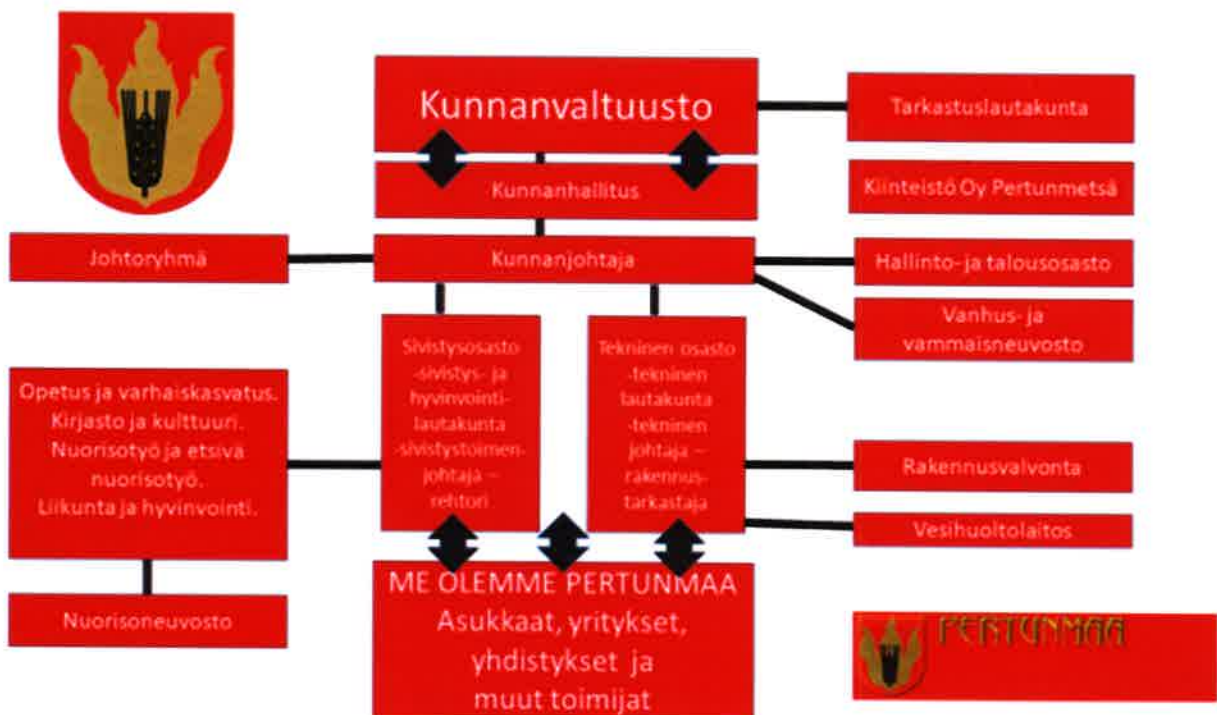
Kunnanvaltuusto

Tarkastuslautakunta

Kunnanhallitus

Kiinteistö Oy Pertunmetsä

Johtoryhmä

Kunnanjohtaja

Hallinto- ja talousosasto

Vanhus- ja vammaisneuvosto

Sivistysosasto -sivistys- ja hyvinvointilautakunta -sivistystoimenjohtaja – rehtori

Tekninen osasto -tekninen lautakunta -tekninen johtaja – rakennustarkastaja

Opetus ja varhaiskasvatus. Kirjasto ja kulttuuri. Nuorisotyö ja etsivä nuorisotyö. Liikunta ja hyvinvointi.

Rakennusvalvonta

Vesihuoltolaitos

Nuorisoneuvosto

ME OLEMME PERTUNMAA Asukkaat, yritykset, yhdistykset ja muut toimijat

PERTUNMAA